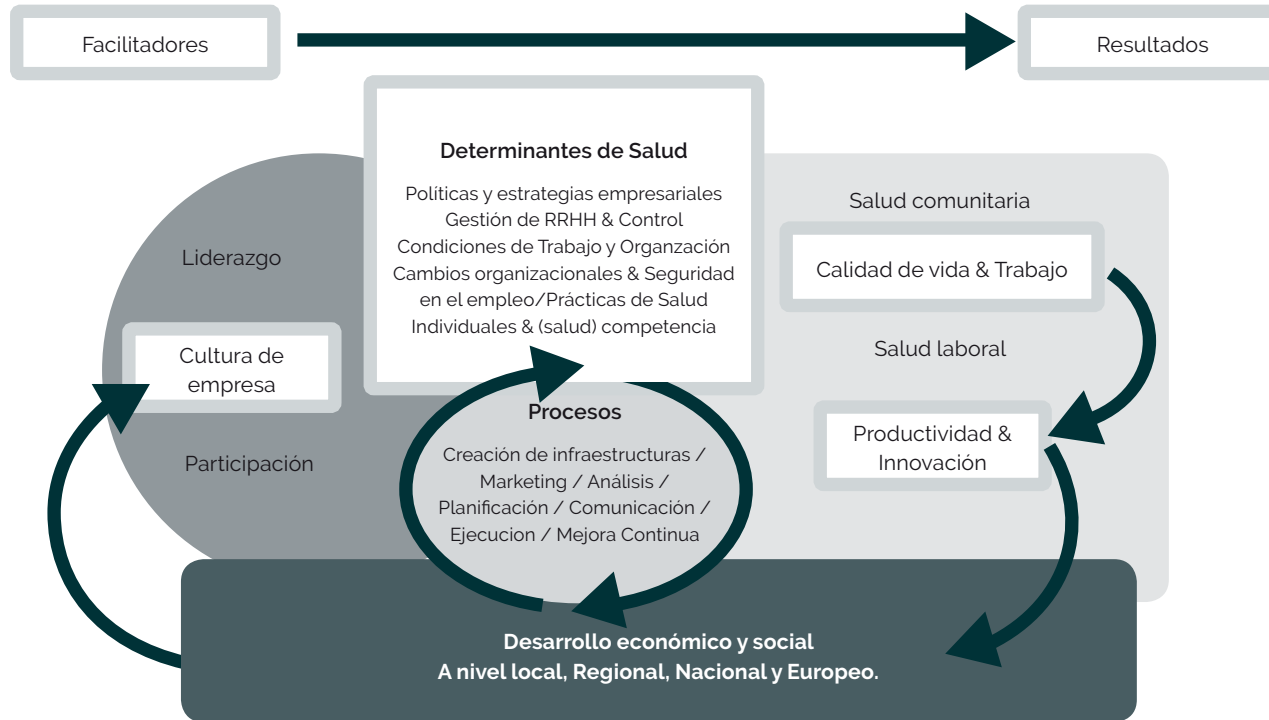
Facilitadores

Resultados

Determinantes de Salud

Políticas y estrategias empresariales
Gestión de RRHH & Control
Condiciones de Trabajo y Organzación
Cambios organizacionales & Seguridad en el empleo/Prácticas de Salud
Individuales & (salud) competencia

Liderazgo

Cultura de empresa

Participación

Procesos

Creación de infraestructuras / Marketing / Análisis / Planificación / Comunicación / Ejecucion / Mejora Continua

Salud comunitaria

Calidad de vida & Trabajo

Salud laboral

Productividad & Innovación

Desarrollo económico y social
A nivel local, Regional, Nacional y Europeo.